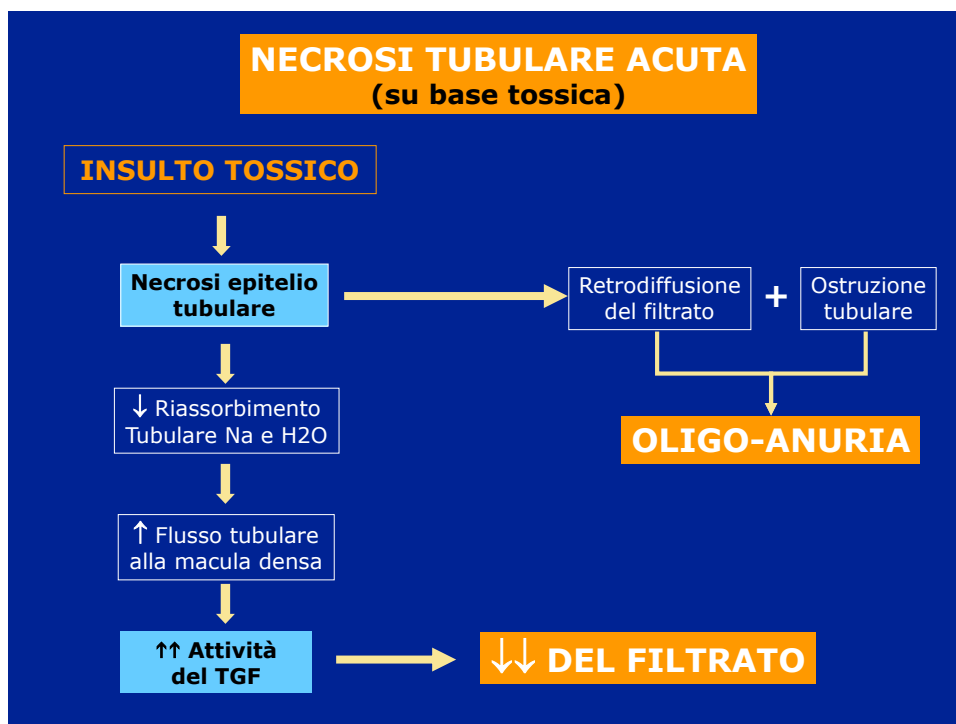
NECROSI TUBULARE ACUTA
(su base tossica)

INSULTO TOSSICO

Necrosi epitelio tubulare

Retrodiffusione del filtrato

+

Ostruzione tubulare

OLIGO-ANURIA

↓ Riassorbimento Tubulare Na e H2O

↑ Flusso tubulare alla macula densa

↑↑ Attività del TGF

↓↓ DEL FILTRATO